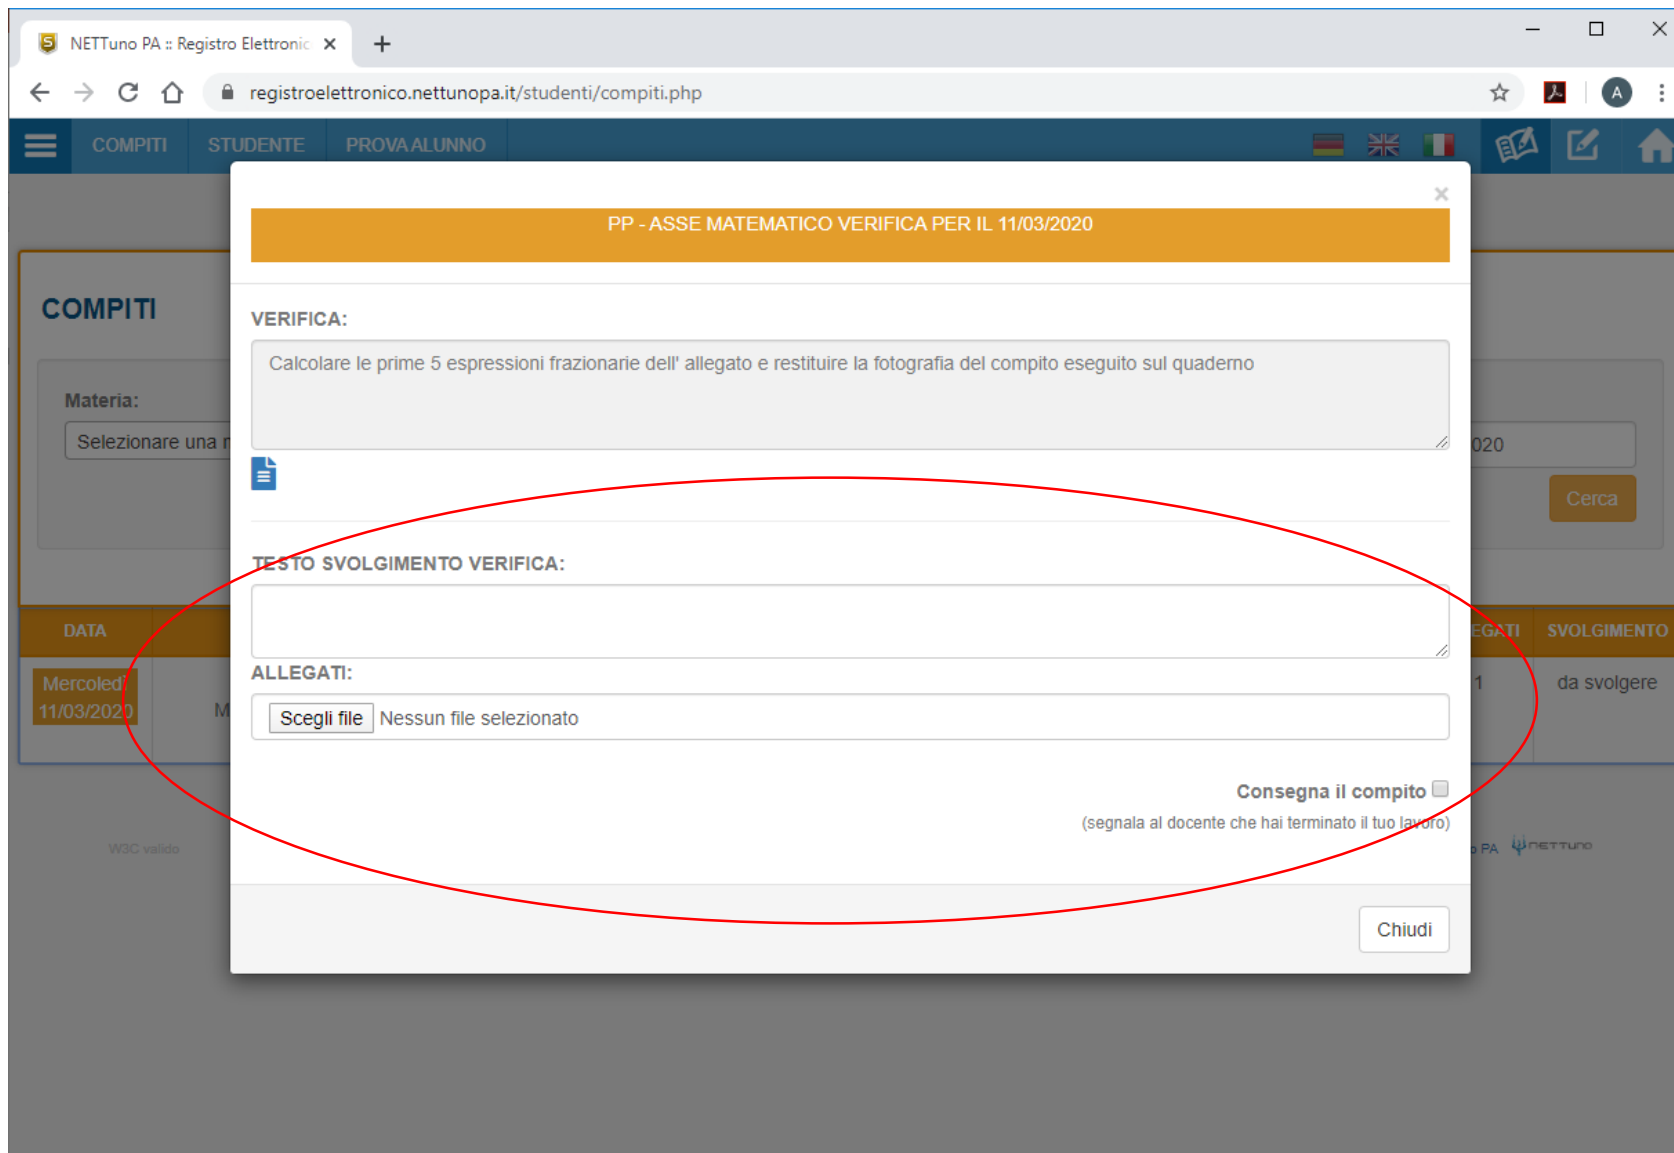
NETTuno PA :: Registro Elettronic ×

registroelettronico.nettunopa.it/studenti/compiti.php

COMPITI STUDENTE PROVA ALUNNO

COMPITI

Materia:

Selezionare una r

020

Cerca

DATA

EGATI SVOLGIMENTO

Mercoledì 11/03/2020

M

1

da svolgere

W3C valido

PA

×

PP - ASSE MATEMATICO VERIFICA PER IL 11/03/2020

VERIFICA:

Calcolare le prime 5 espressioni frazionarie dell' allegato e restituire la fotografia del compito eseguito sul quaderno

TESTO SVOLGIMENTO VERIFICA:

ALLEGATI:

Scegli file Nessun file selezionato

Consegna il compito

(segnala al docente che hai terminato il tuo lavoro)

Chiudi